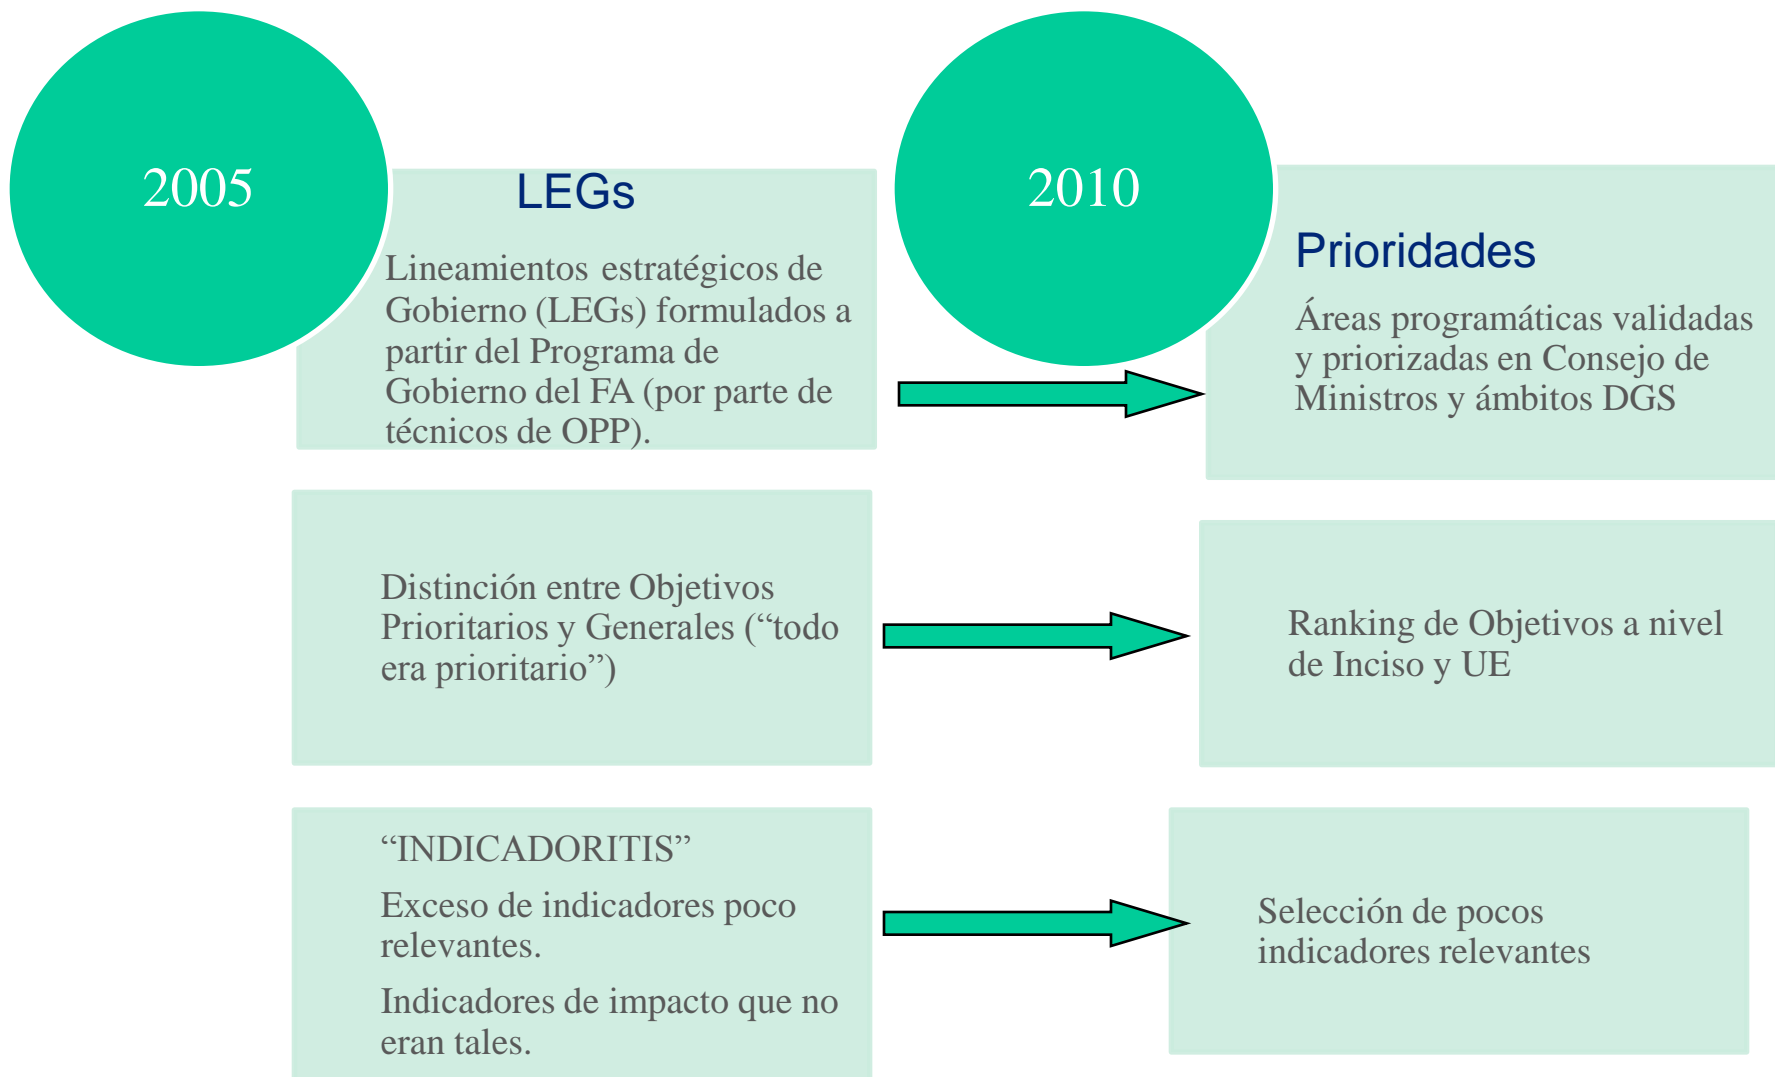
2005

LEGs

Lineamientos estratégicos de Gobierno (LEGs) formulados a partir del Programa de Gobierno del FA (por parte de técnicos de OPP).

2010

Prioridades

Áreas programáticas validadas y priorizadas en Consejo de Ministros y ámbitos DGS

Distinción entre Objetivos Prioritarios y Generales (“todo era prioritario”)

Ranking de Objetivos a nivel de Inciso y UE

“INDICADORITIS”

Exceso de indicadores poco relevantes.

Indicadores de impacto que no eran tales.

Selección de pocos indicadores relevantes